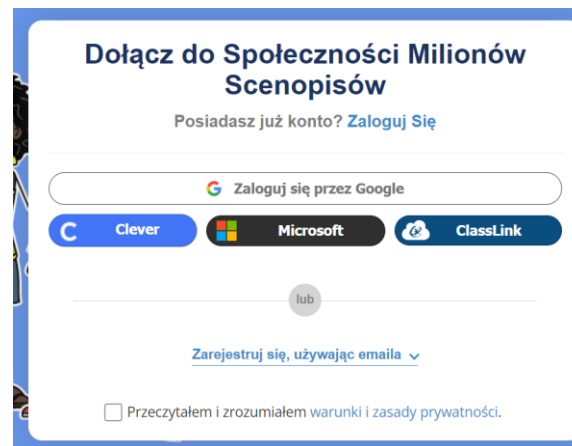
Dołącz do Społeczności Milionów Scenopisów

Posiadasz już konto? Zaloguj Się

Zaloguj się przez Google

Clever

Microsoft

ClassLink

lub

Zarejestruj się, używając emaila

Przeczytałem i zrozumiałem warunki i zasady prywatności.